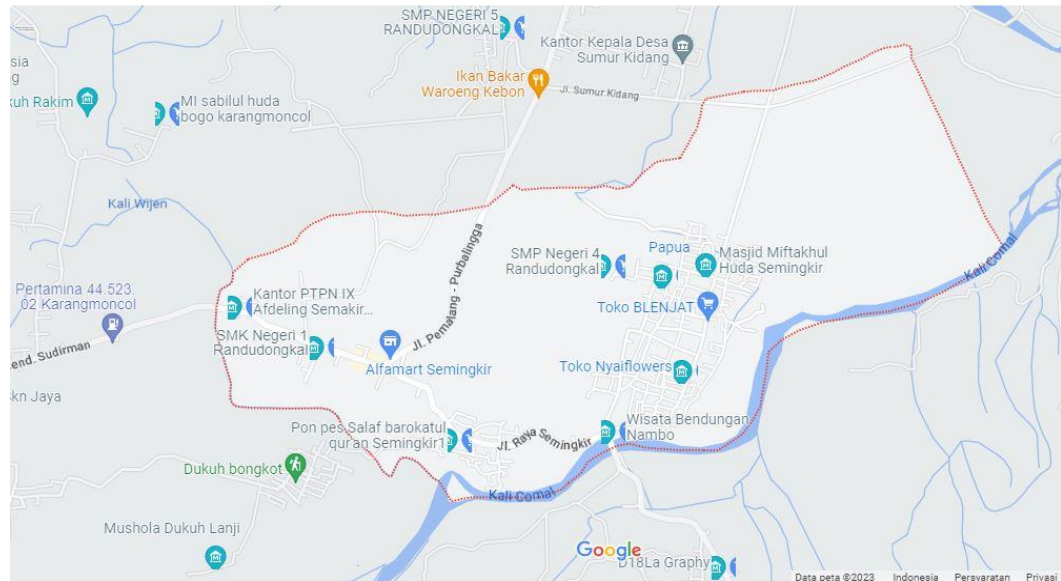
SMP NEGERI 5 RANDUDONGKAL

Kantor Kepala Desa Sumur Kidang

sia

uh Rakim

MI sabilul huda bogo karangmoncol

Ikan Bakar Waroeng Kebon

Jl. Sumur Kidang

Kali Wijen

Pertamina 44.523. 02 Karangmoncol

end. Sudirman

Kantor PTPN IX Afdeling Semakir...

SMK Negeri 1 Randudongkal

Jl. Pemalang - Purbalingga

SMP Negeri 4 Randudongkal

Papua

Masjid Miftakhul Huda Semingkir

Kali Comal

Toko BLENJAT

Alfamart Semingkir

kn Jaya

Toko Nyaiflowers

Pon pes Salaf barokatul qur'an Semingkir1

Jl. Raya Semingkir

Wisata Bendungan Nambo

Dukuh bongkot

Kali Comal

Mushola Dukuh Lanji

Google

D18La Graphy

Data peta ©2023 Indonesia Persyaratan Privasi